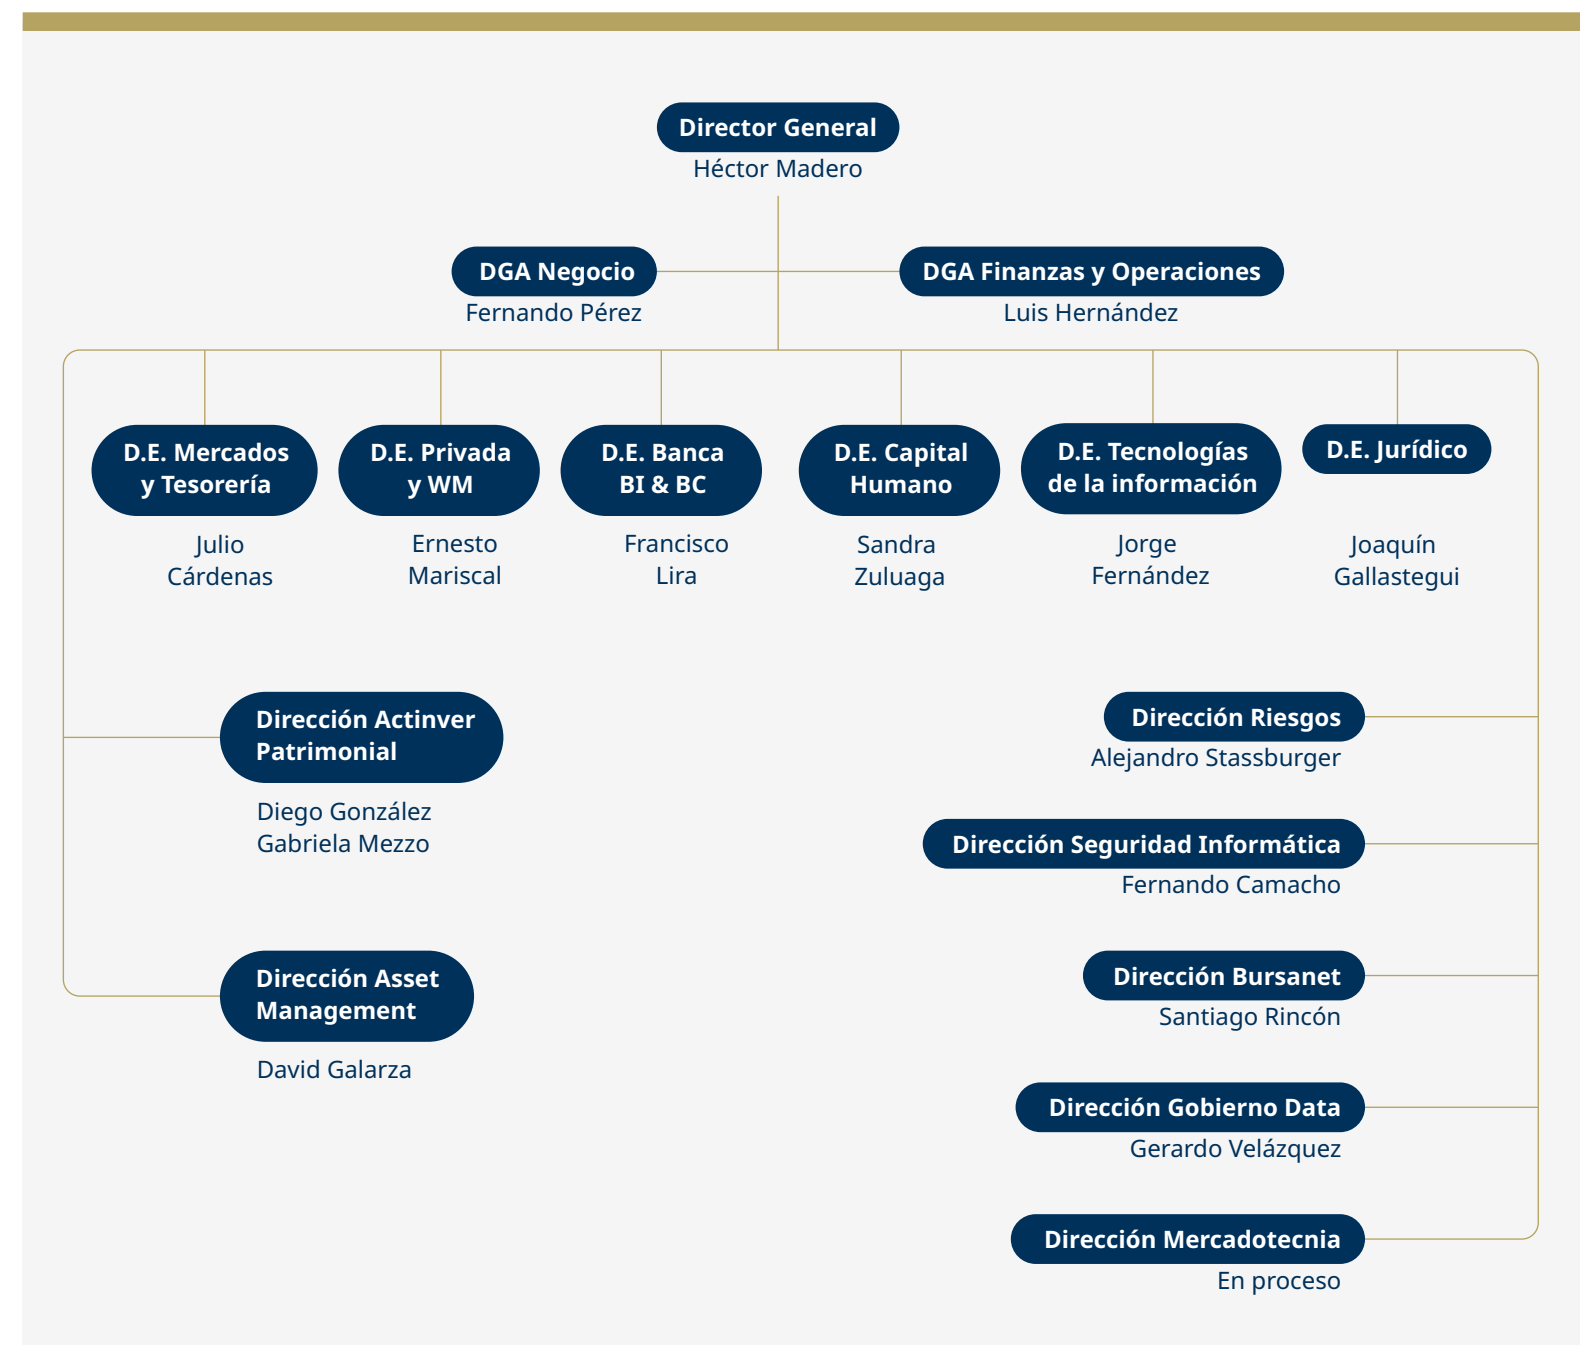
Director General
Héctor Madero

DGA Negocio
Fernando Pérez

DGA Finanzas y Operaciones
Luis Hernández

D.E. Mercados y Tesorería
Julio Cárdenas

D.E. Privada y WM
Ernesto Mariscal

D.E. Banca BI & BC
Francisco Lira

D.E. Capital Humano
Sandra Zuluaga

D.E. Tecnologías de la información
Jorge Fernández

D.E. Jurídico
Joaquín Gallastegui

Dirección Actinver Patrimonial
Diego González
Gabriela Mezzo

Dirección Asset Management
David Galarza

Dirección Riesgos
Alejandro Stassburger

Dirección Seguridad Informática
Fernando Camacho

Dirección Bursanet
Santiago Rincón

Dirección Gobierno Data
Gerardo Velázquez

Dirección Mercadotecnia
En proceso